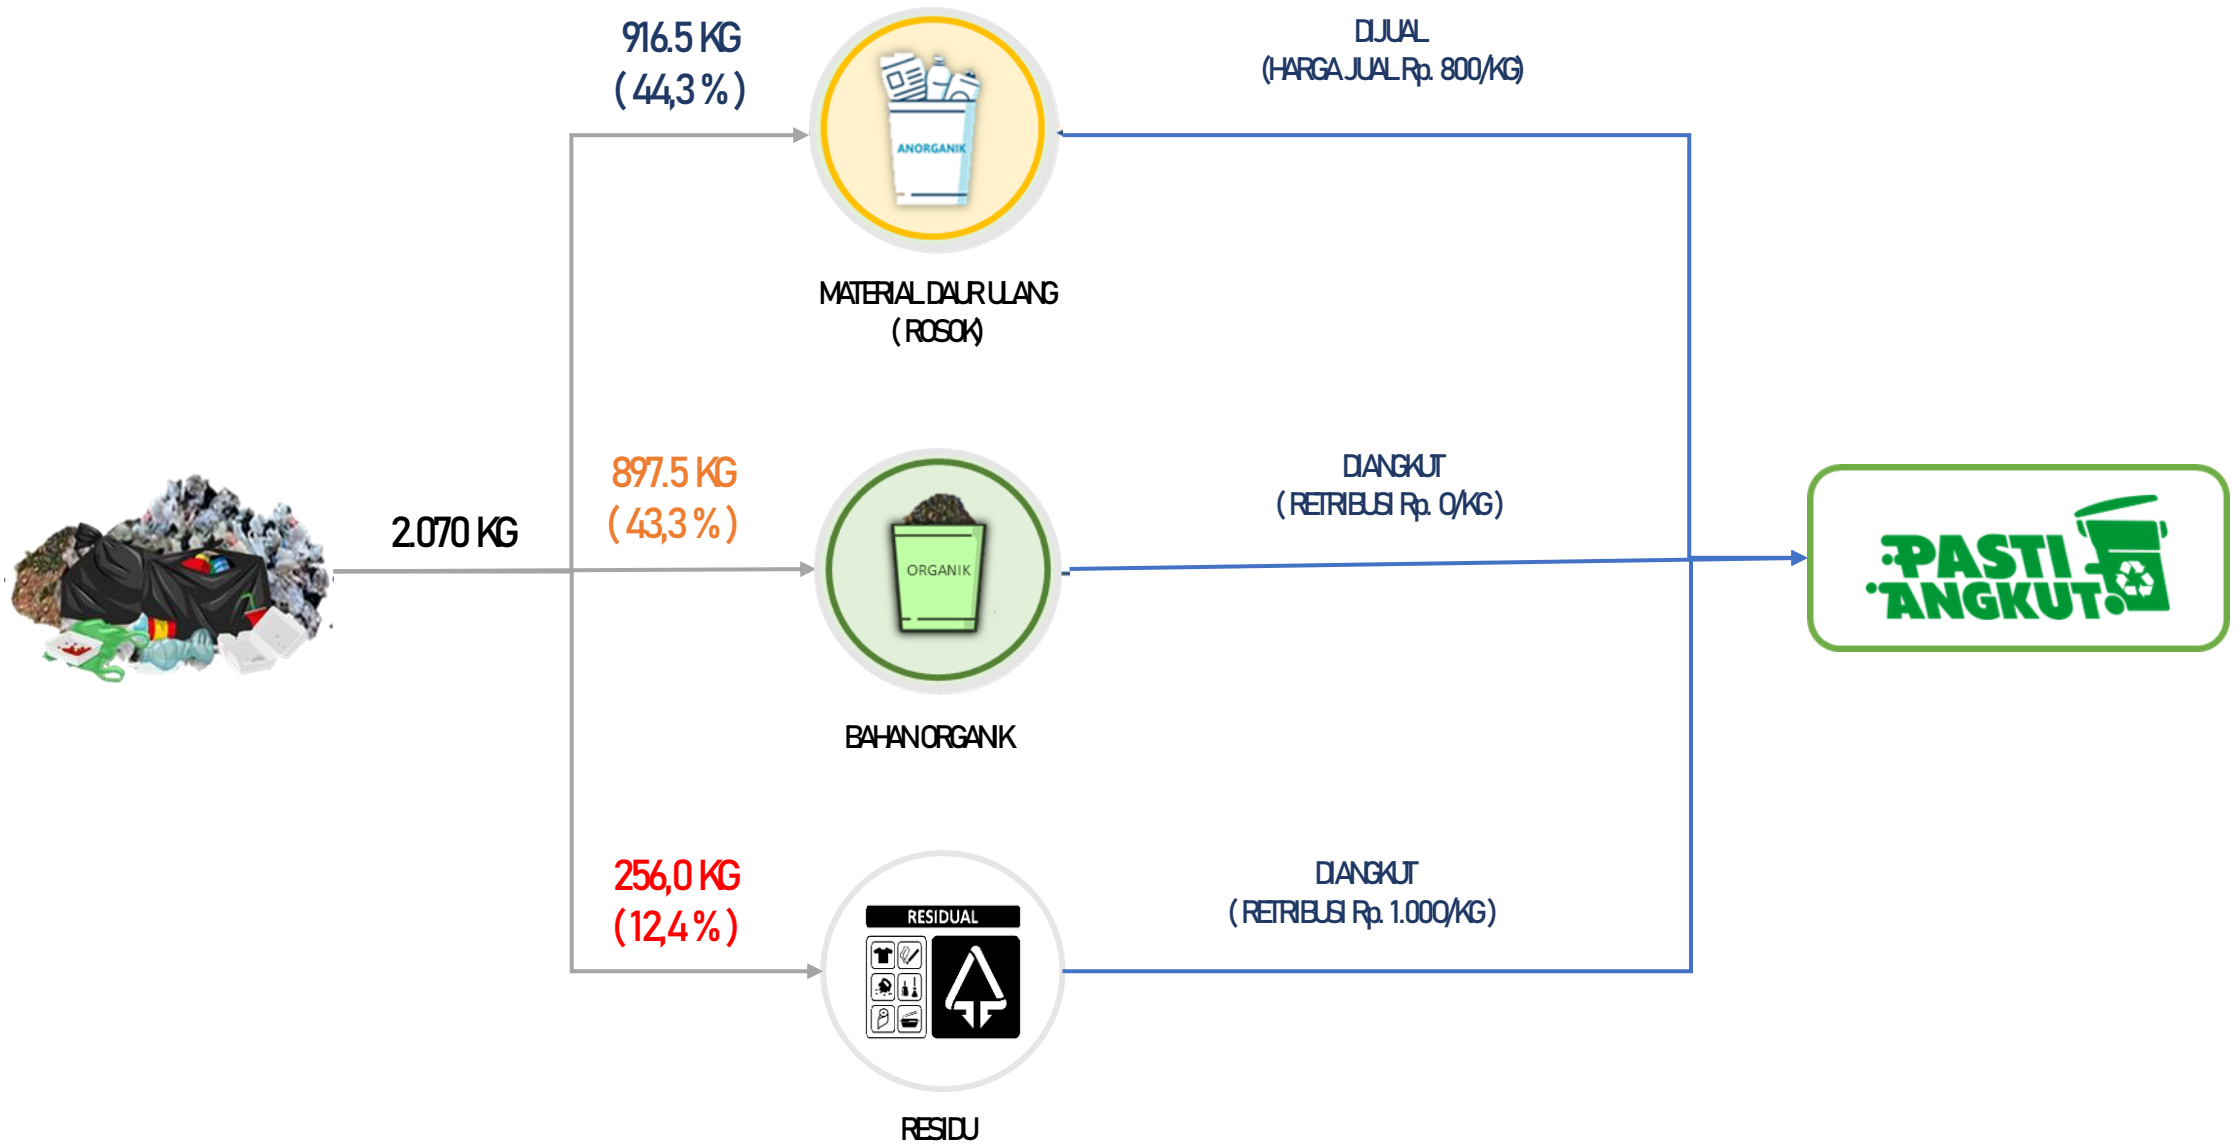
916.5 KG
( 44,3 % )

ANORGANIK

MATERIAL DAUR ULANG
( ROSOK)

DIJUAL
(HARGA JUAL Rp. 800/KG)

2.070 KG

897.5 KG
( 43,3 % )

ORGANIK

BAHAN ORGANIK

DIANGKUT
( RETRIBUSI Rp. 0/KG )

PASTI ANGKUT

256,0 KG
( 12,4 % )

RESIDUAL

RESIDU

DIANGKUT
( RETRIBUSI Rp. 1.000/KG )